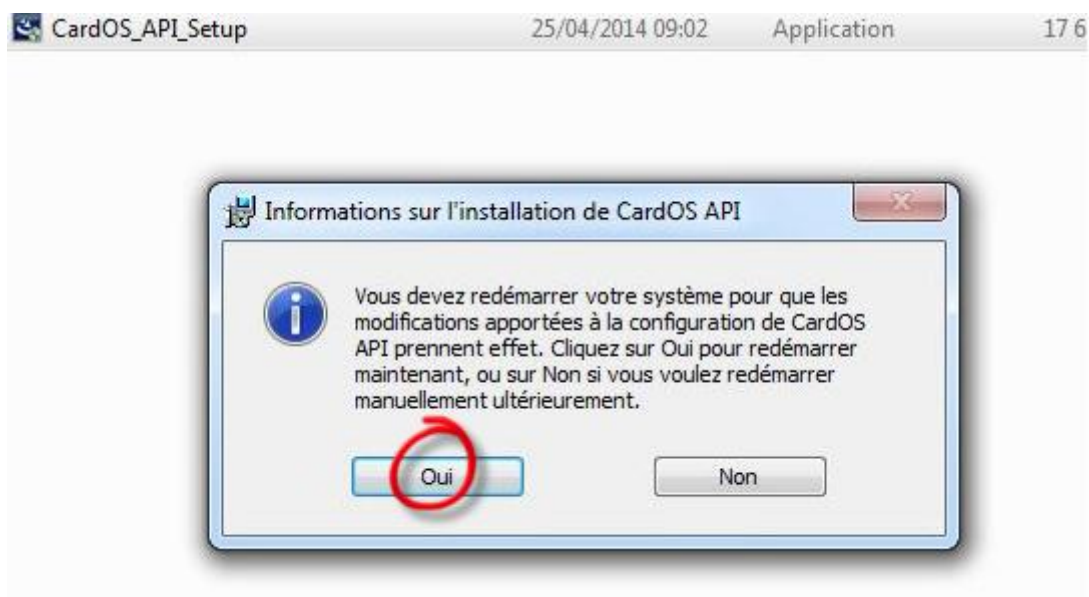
CardOS_API_Setup 25/04/2014 09:02 Application 17 6

Informations sur l'installation de CardOS API

Vous devez redémarrer votre système pour que les modifications apportées à la configuration de CardOS API prennent effet. Cliquez sur Oui pour redémarrer maintenant, ou sur Non si vous voulez redémarrer manuellement ultérieurement.

Oui

Non